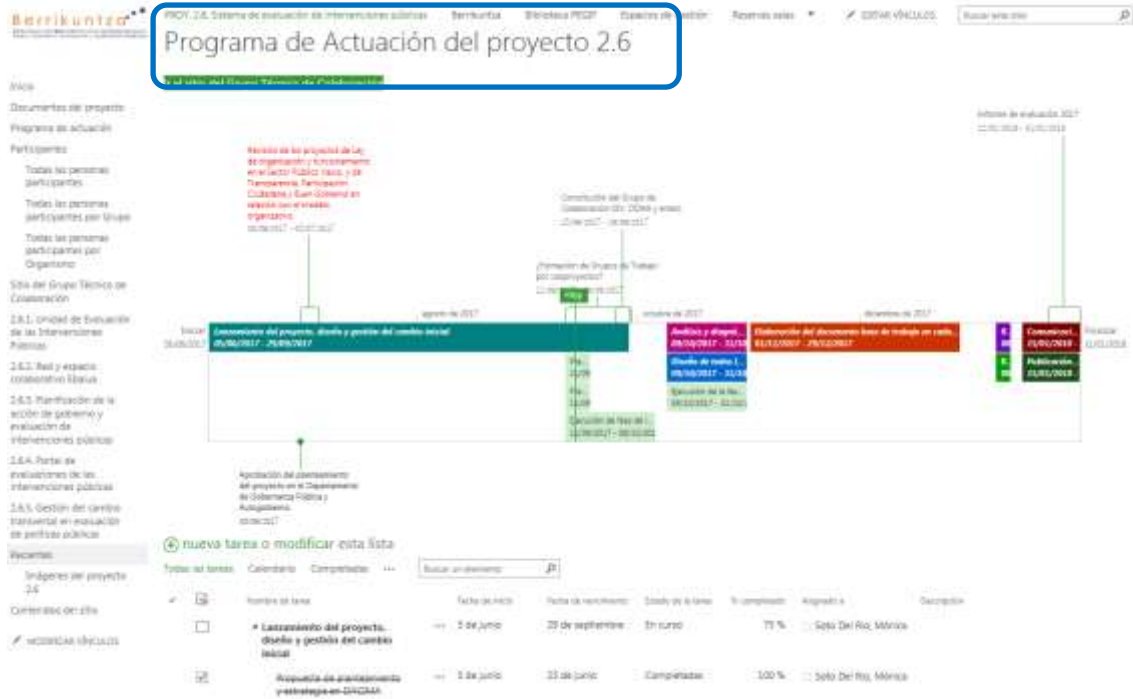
Berrikuntza

PROY. 2.6. Sistema de evaluación de intervenciones públicas   Berrikuntza   Biblioteca PEGIP   Espacios de gestión   Reservas salas   EDITAR VÍNCULOS   Buscar este sitio

Programa de Actuación del proyecto 2.6

Inicio
Documentos del proyecto
Programa de actuación
Participantes
Todas las personas participantes
Todas las personas participantes por Grupo
Todas las personas participantes por Organismo
Sitio del Grupo Técnico de Colaboración
2.6.1. Unidad de Evaluación de las Intervenciones Públicas
2.6.2. Red y espacio colaborativo Ebalua
2.6.3. Planificación de la acción de gobierno y evaluación de intervenciones públicas
2.6.4. Portal de evaluaciones de las intervenciones públicas
2.6.5. Gestión del cambio transversal en evaluación de políticas públicas
Recientes
Imágenes del proyecto 2.6
Contenidos del sitio
MODIFICAR VÍNCULOS

Informes de evaluación 2017
22/01/2018 - 31/01/2018

Revisión de los proyectos de Ley de Organización y funcionamiento en el Sector Público Vasco, y de Transparencia, Participación Ciudadana y Buen Gobierno en relación con el modelo organizativo
03/08/2017 - 03/07/2017

Constitución del Grupo de Colaboración DG. DOMA y enlaces
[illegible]

¿Formación de Grupos de Trabajo por subproyecto?
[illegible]

Hito

agosto de 2017   octubre de 2017   diciembre de 2017

Iniciar 05/06/2017
Lanzamiento del proyecto, diseño y gestión del cambio inicial 05/06/2017 - 29/09/2017
Análisis y diagnó... 09/10/2017 - 31/10
Diseño de todos (... 09/10/2017 - 31/10
Ejecución de la fa... 09/10/2017 - 31/10
Elaboración del documento base de trabajo en cada... 01/11/2017 - 29/12/2017
Comunicaci... 29/01/2018
Publicación... 31/01/2018
Finalizar 31/01/2018
Pla... 11/09
Pla... 11/09
Ejecución de fase de i... 11/09/2017 - 09/10/2017

Aprobación del planteamiento del proyecto en el Departamento de Gobernanza Pública y Autogobierno
05/06/2017

nueva tarea o modificar esta lista

Todas las tareas   Calendario   Completadas   ···   Buscar un elemento

| | | Nombre de tarea | | Fecha de inicio | Fecha de vencimiento | Estado de la tarea | % completado | Asignado a | Descripción |
|---|---|---|---|---|---|---|---|---|---|
| | ☐ | Lanzamiento del proyecto, diseño y gestión del cambio inicial | ··· | 5 de junio | 29 de septiembre | En curso | 75 % | Soto Del Río, Mónica | |
| | ☑ | Propuesta de planteamiento y estrategia en DIGDMA | ··· | 5 de junio | 23 de junio | Completadas | 100 % | Soto Del Río, Mónica | |